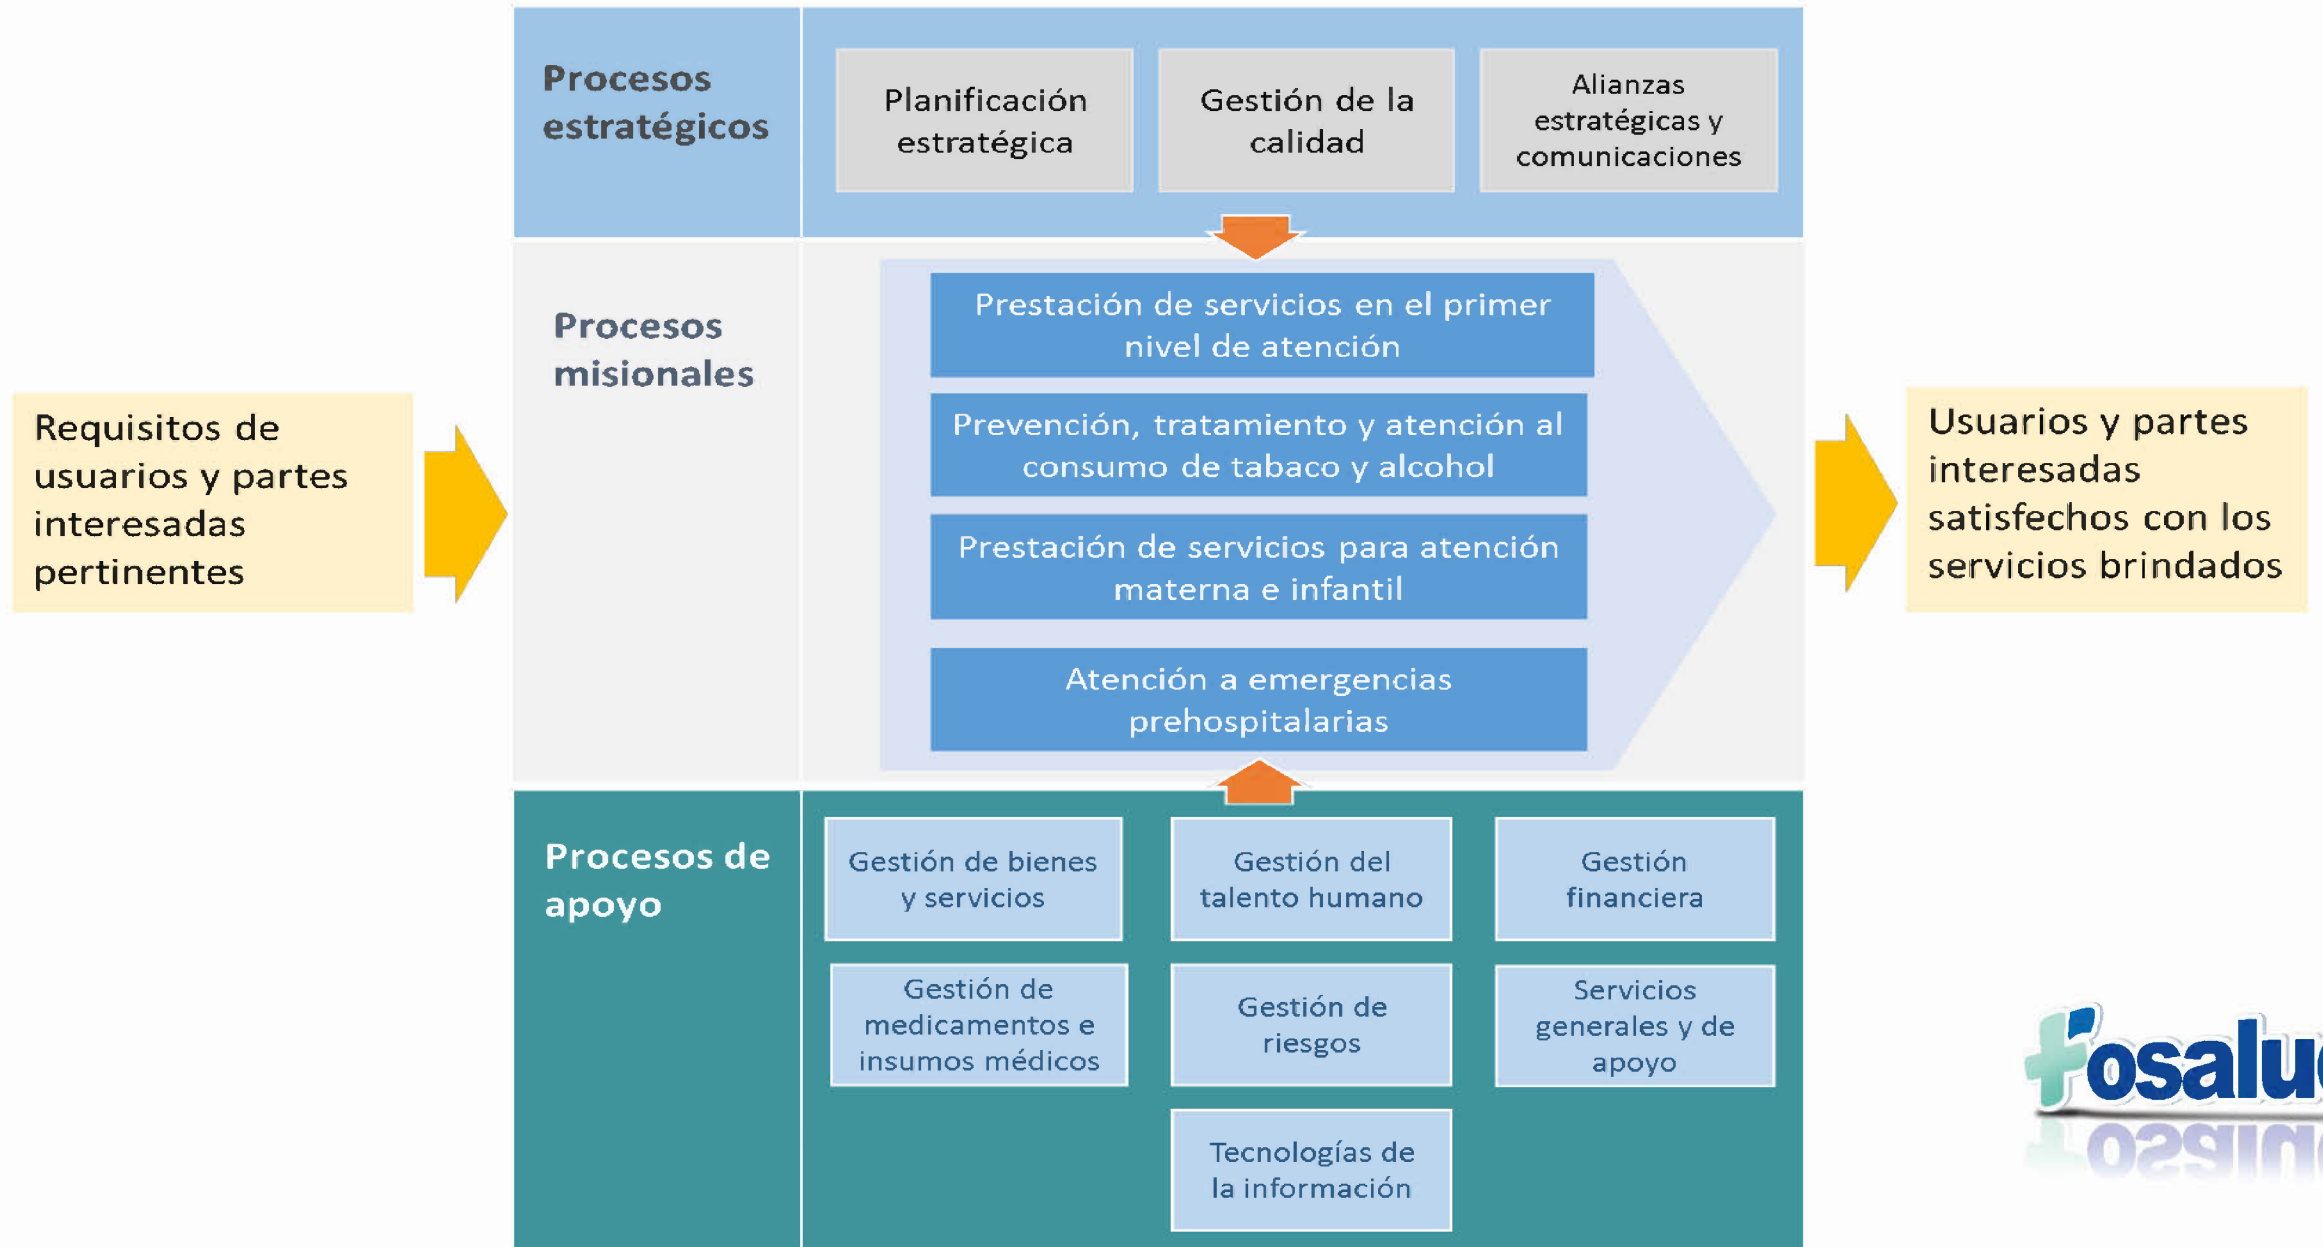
Requisitos de usuarios y partes interesadas pertinentes

Procesos estratégicos

Planificación estratégica

Gestión de la calidad

Alianzas estratégicas y comunicaciones

Procesos misionales

Prestación de servicios en el primer nivel de atención

Prevención, tratamiento y atención al consumo de tabaco y alcohol

Prestación de servicios para atención materna e infantil

Atención a emergencias prehospitalarias

Procesos de apoyo

Gestión de bienes y servicios

Gestión del talento humano

Gestión financiera

Gestión de medicamentos e insumos médicos

Gestión de riesgos

Servicios generales y de apoyo

Tecnologías de la información

Usuarios y partes interesadas satisfechos con los servicios brindados

Fosalu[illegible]